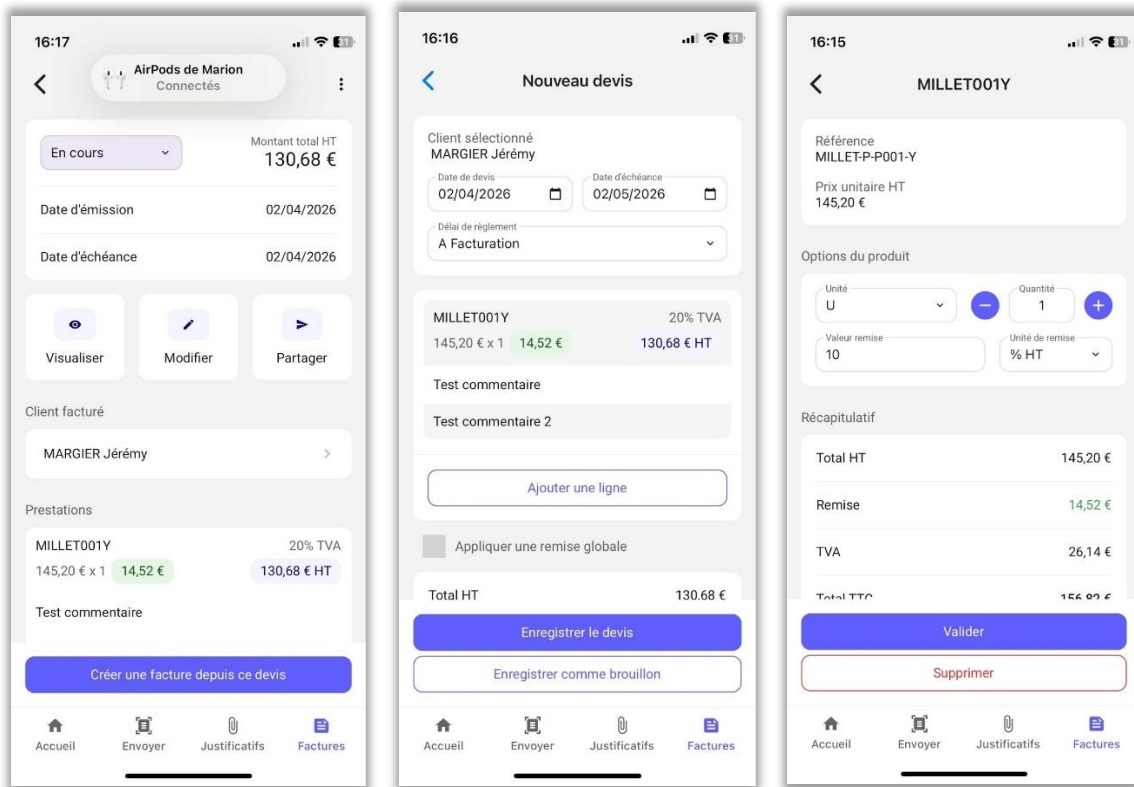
16:17

AirPods de Marion
Connectés

En cours

Montant total HT
130,68 €

Date d'émission 02/04/2026

Date d'échéance 02/04/2026

Visualiser Modifier Partager

Client facturé

MARGIER Jérémy

Prestations

MILLET001Y 20% TVA
145,20 € x 1 14,52 € 130,68 € HT

Test commentaire

Créer une facture depuis ce devis

Accueil Envoyer Justificatifs Factures

16:16

Nouveau devis

Client sélectionné
MARGIER Jérémy

Date de devis
02/04/2026

Date d'échéance
02/05/2026

Délai de règlement
A Facturation

MILLET001Y 20% TVA
145,20 € x 1 14,52 € 130,68 € HT

Test commentaire

Test commentaire 2

Ajouter une ligne

Appliquer une remise globale

Total HT 130.68 €

Enregistrer le devis

Enregistrer comme brouillon

Accueil Envoyer Justificatifs Factures

16:15

MILLET001Y

Référence
MILLET-P-P001-Y

Prix unitaire HT
145,20 €

Options du produit

Unité
U

Quantité
1

Valeur remise
10

Unité de remise
% HT

Récapitulatif

Total HT 145,20 €

Remise 14,52 €

TVA 26,14 €

Total TTC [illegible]

Valider

Supprimer

Accueil Envoyer Justificatifs Factures